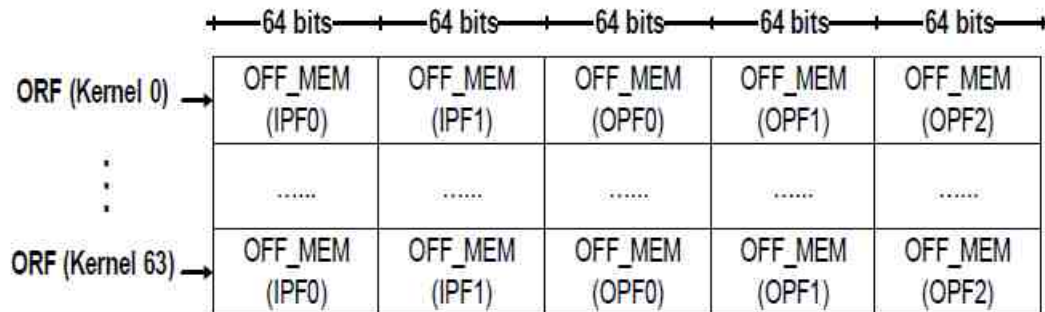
64 bits 64 bits 64 bits 64 bits 64 bits

ORF (Kernel 0)

| OFF_MEM (IPF0) | OFF_MEM (IPF1) | OFF_MEM (OPF0) | OFF_MEM (OPF1) | OFF_MEM (OPF2) |
|---|---|---|---|---|
| ...... | ...... | ...... | ...... | ...... |
| OFF_MEM (IPF0) | OFF_MEM (IPF1) | OFF_MEM (OPF0) | OFF_MEM (OPF1) | OFF_MEM (OPF2) |

ORF (Kernel 63)